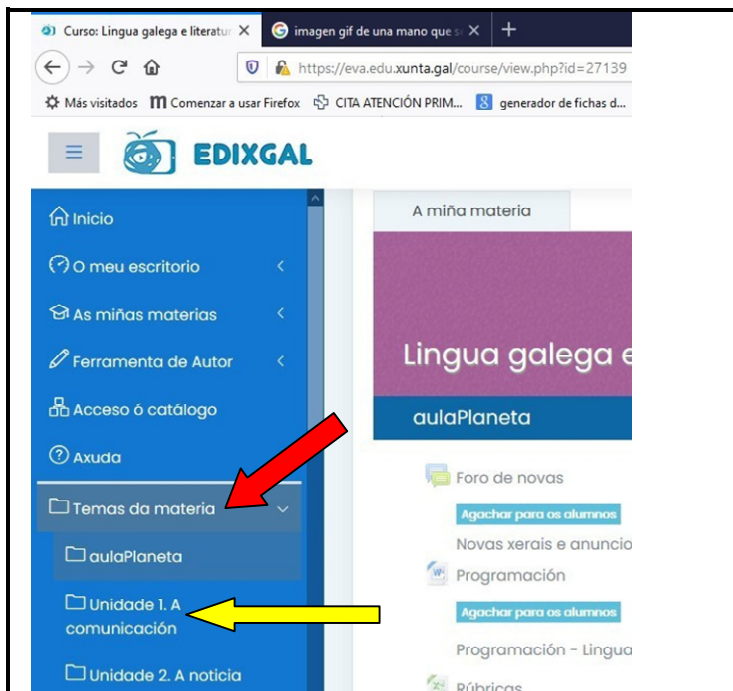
Curso: Lingua galega e literatur ×
imagen gif de una mano que s ×
+
https://eva.edu.xunta.gal/course/view.php?id=27139
Más visitados Comenzar a usar Firefox CITA ATENCIÓN PRIM... generador de fichas d...

EDIXGAL

Inicio
O meu escritorio
As miñas materias
Ferramenta de Autor
Acceso ó catálogo
Axuda
Temas da materia
aulaPlaneta
Unidade 1. A comunicación
Unidade 2. A noticia

A miña materia
Lingua galega e
aulaPlaneta
Foro de novas
Agachar para os alumnos
Novas xerais e anuncio
Programación
Agachar para os alumnos
Programación - Lingua
Rúbricas